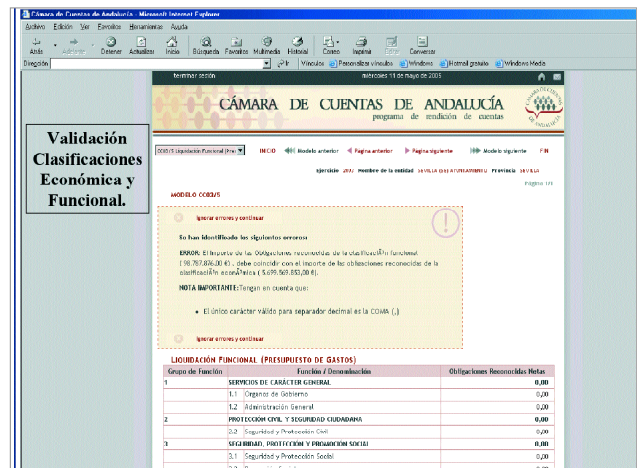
Cámara de Cuentas de Andalucía - Microsoft Internet Explorer

Archivo Edición Ver Favoritos Herramientas Ayuda

Atrás Adelante Detener Actualizar Inicio Búsqueda Favoritos Multimedia Historial Correo Imprimir Editar Conversar

Dirección Ir Vínculos Personalizar vínculos Windows Hotmail gratuito Windows Media

terminar sesión miércoles 18 de mayo de 2005

CÁMARA DE CUENTAS DE ANDALUCÍA
programa de rendición de cuentas

CÁMARA DE CUENTAS DE ANDALUCÍA

Validación Clasificaciones Económica y Funcional.

CO03/5 Liquidación Funcional (Pres INICIO Modelo anterior Pagina anterior Pagina siguiente Modelo siguiente FIN

Ejercicio 2003 Nombre de la entidad SEVILLA (SU AYUNTAMIENTO) Provincia SEVILLA

Página 1/1

MODELO CO03/5

Ignorar errores y continuar

Se han identificado los siguientes errores:

ERROR: El importe de las Obligaciones reconocidas de la clasificaciÃ³n funcional ( 98.787.876,00 €) , debe coincidir con el importe de las obligaciones reconocidas de la clasificaciÃ³n econÃ³mica ( 5.699.569.853,00 €).

NOTA IMPORTANTE: Tengan en cuenta que:

• El único carácter válido para separador decimal es la COMA (,)

Ignorar errores y continuar

LIQUIDACIÓN FUNCIONAL (PRESUPUESTO DE GASTOS)

| Grupo de Función | | Función / Denominación | Obligaciones Reconocidas Netas |
|---|---|---|---|
| 1 | | SERVICIOS DE CARÁCTER GENERAL | 0,00 |
| | 1.1 | Organos de Gobierno | 0,00 |
| | 1.2 | Administración General | 0,00 |
| 2 | | PROTECCIÓN CIVIL Y SEGURIDAD CIUDADANA | 0,00 |
| | 2.2 | Seguridad y Protección Civil | 0,00 |
| 3 | | SEGURIDAD, PROTECCIÓN Y PROMOCIÓN SOCIAL | 0,00 |
| | 3.1 | Seguridad y Protección Social | 0,00 |
| | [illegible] | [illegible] | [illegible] |